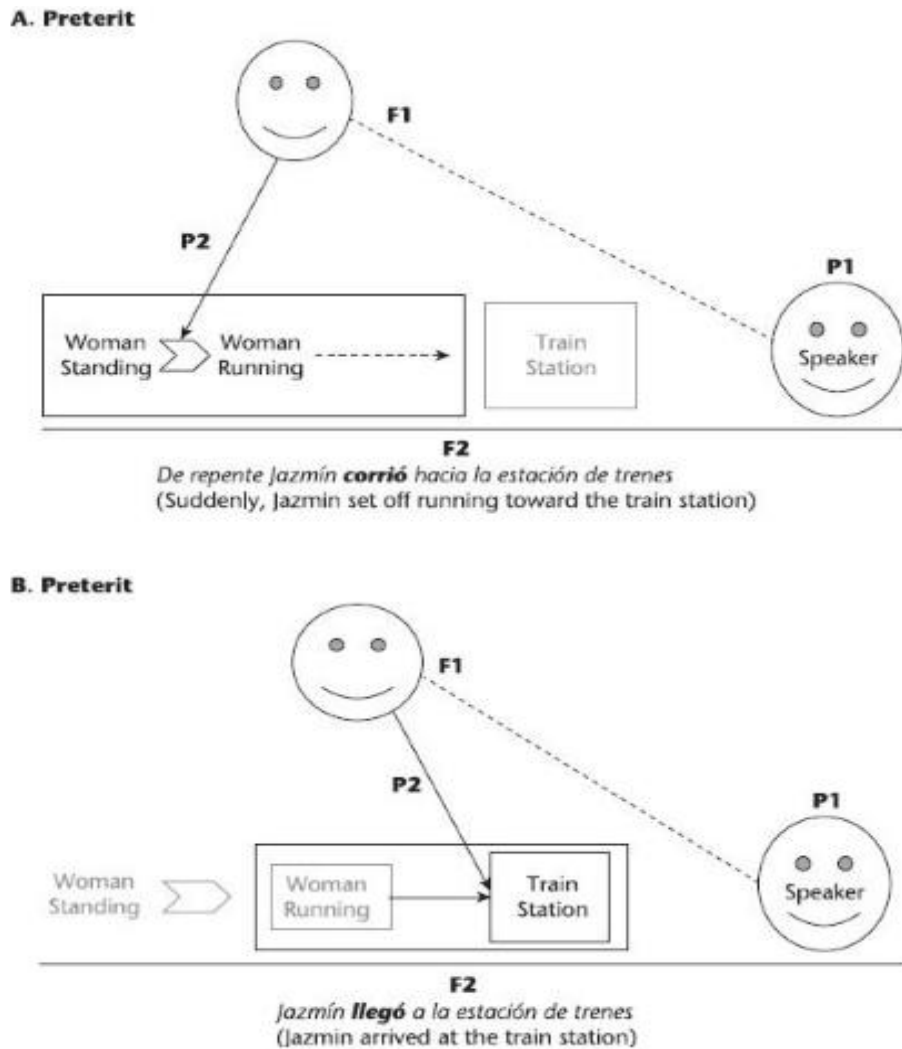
A. Preterit

F1

P2

P1

Woman Standing

Woman Running

Train Station

Speaker

F2

*De repente Jazmín **corrió** hacia la estación de trenes*
(Suddenly, Jazmin set off running toward the train station)

B. Preterit

F1

P2

P1

Woman Standing

Woman Running

Train Station

Speaker

F2

*Jazmín **llegó** a la estación de trenes*
(Jazmin arrived at the train station)